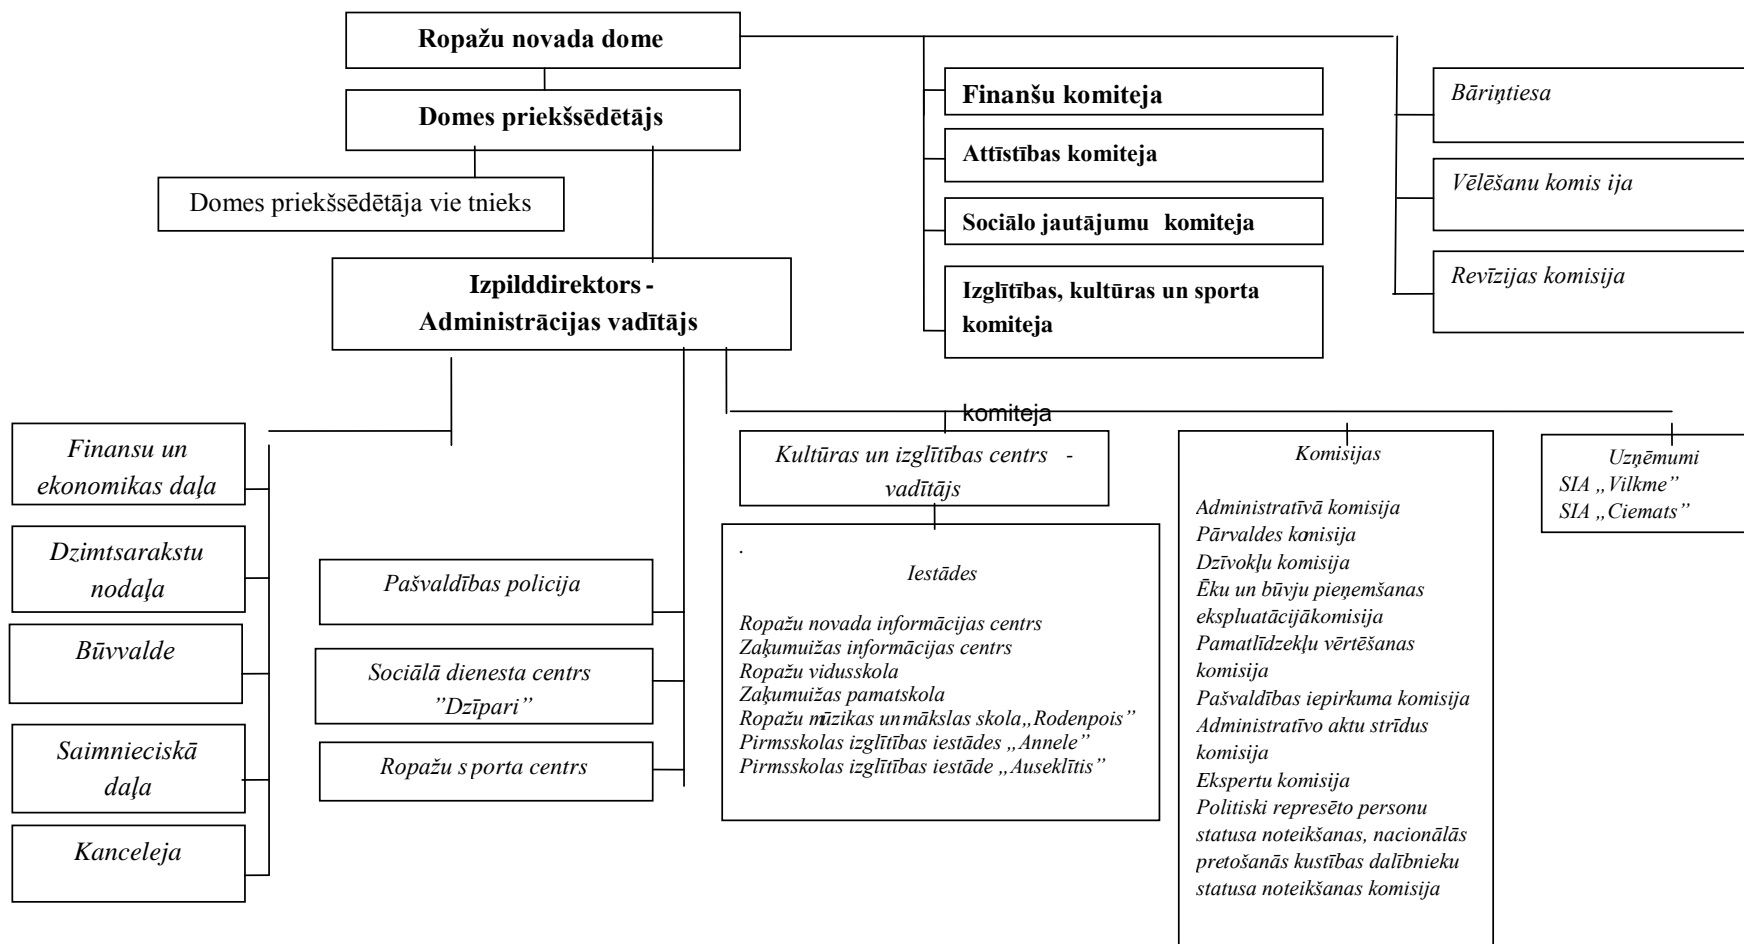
Ropažu novada dome

Domes priekšsēdētājs

Domes priekšsēdētāja vie tnieks

Finanšu komiteja

Attīstības komiteja

Sociālo jautājumu komiteja

Izglītības, kultūras un sporta komiteja

Bāriņtiesa

Vēlēšanu komis ija

Revīzijas komisija

Izpilddirektors - Administrācijas vadītājs

komiteja

Finansu un ekonomikas daļa

Dzimtsarakstu nodaļa

Būvvalde

Saimnieciskā daļa

Kanceleja

Pašvaldības policija

Sociālā dienesta centrs "Dzīpari"

Ropažu s porta centrs

Kultūras un izglītības centrs - vadītājs

.

Iestādes

Ropažu novada informācijas centrs
Zaķumuižas informācijas centrs
Ropažu vidusskola
Zaķumuižas pamatskola
Ropažu mūzikas un mākslas skola „Rodenpois"
Pirmsskolas izglītības iestādes „Annele"
Pirmsskolas izglītības iestāde „Auseklītis"

Komisijas

Administratīvā komisija
Pārvaldes komisija
Dzīvokļu komisija
Ēku un būvju pieņemšanas ekspluatācijā komisija
Pamatlīdzekļu vērtēšanas komisija
Pašvaldības iepirkuma komisija
Administratīvo aktu strīdus komisija
Ekspertu komisija
Politiski represēto personu statusa noteikšanas, nacionālās pretošanās kustības dalībnieku statusa noteikšanas komisija

Uzņēmumi
SIA „Vilkme"
SIA „Ciemats"